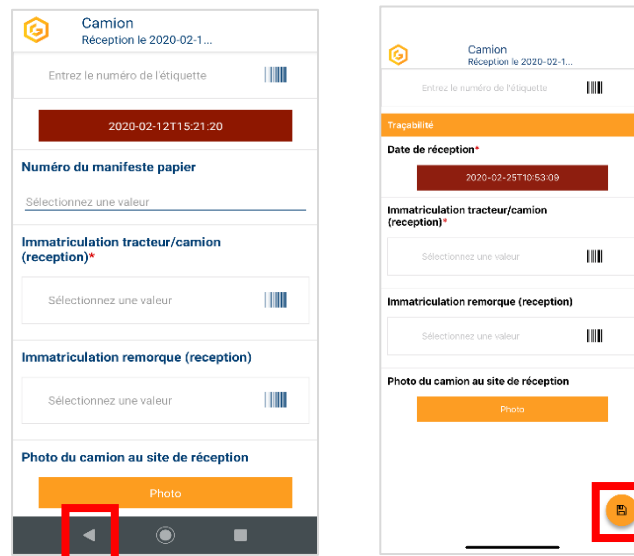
Camion
Réception le 2020-02-1...

Entrez le numéro de l'étiquette

2020-02-12T15:21:20

Numéro du manifeste papier

Sélectionnez une valeur

Immatriculation tracteur/camion (reception)*

Sélectionnez une valeur

Immatriculation remorque (reception)

Sélectionnez une valeur

Photo du camion au site de réception

Photo

Camion
Réception le 2020-02-1...

Entrez le numéro de l'étiquette

Traçabilité

Date de réception*

2020-02-25T10:53:09

Immatriculation tracteur/camion (reception)*

Sélectionnez une valeur

Immatriculation remorque (reception)

Sélectionnez une valeur

Photo du camion au site de réception

Photo